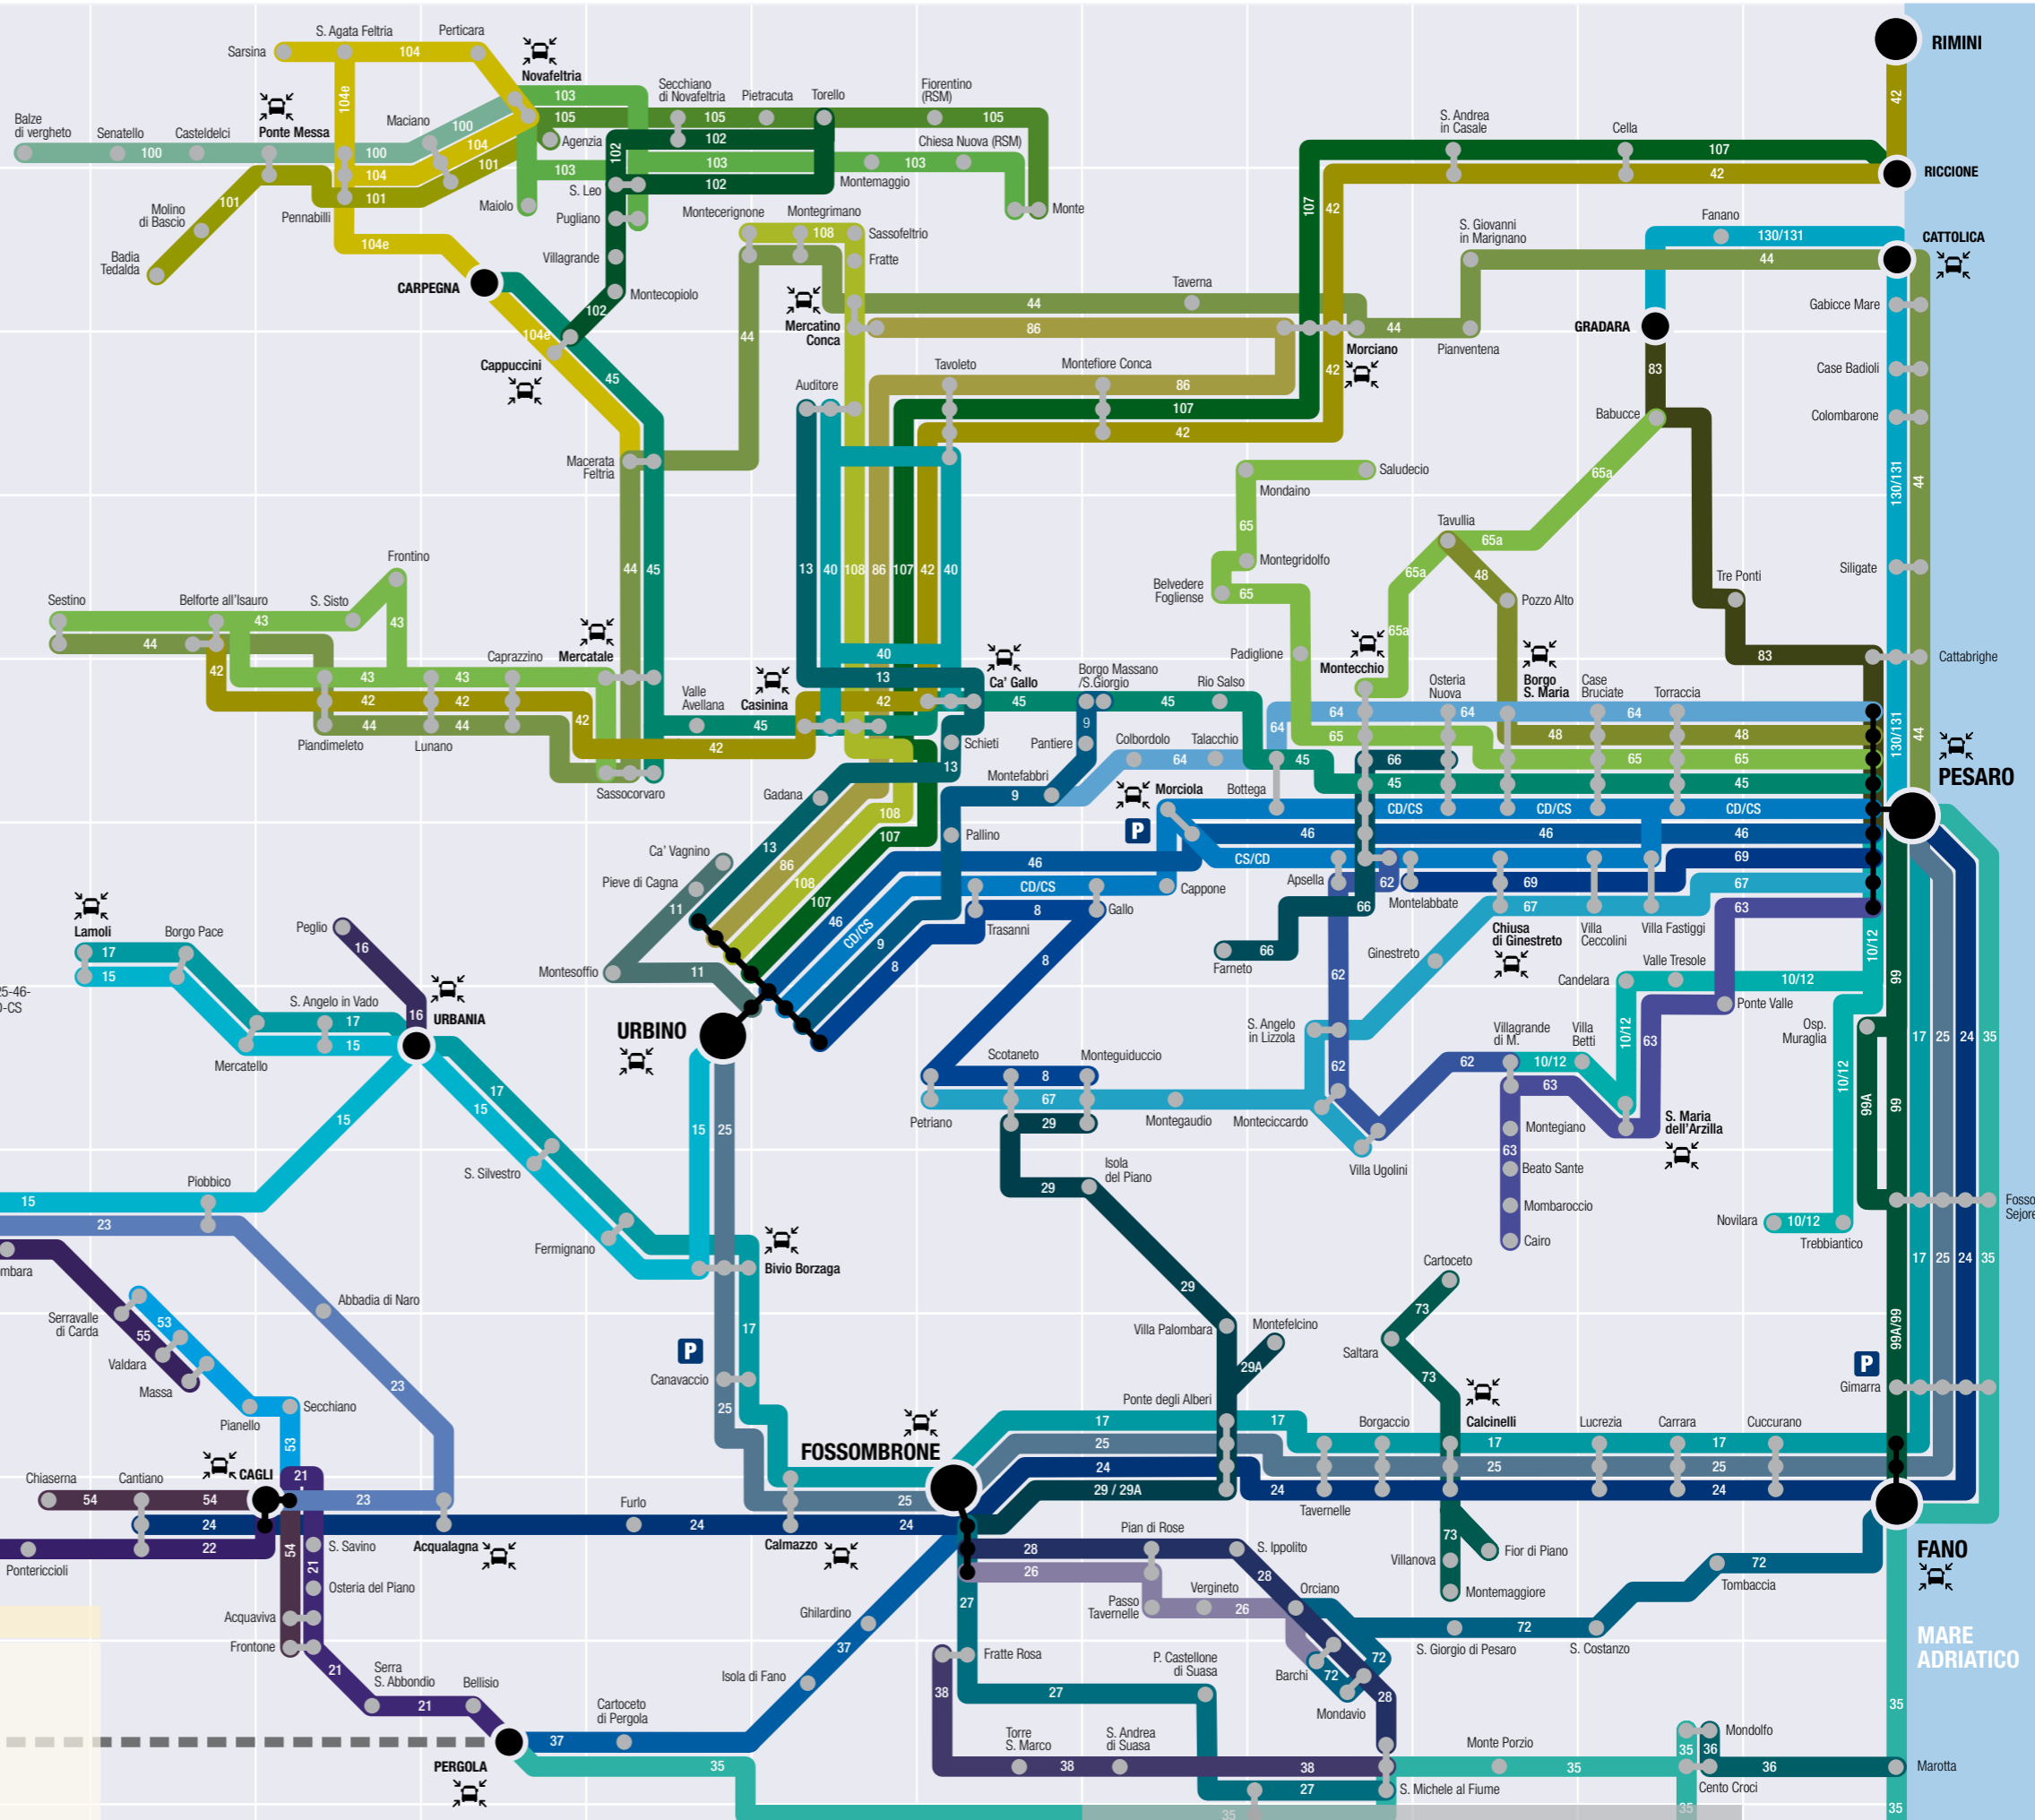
RIMINI
RICCIONE
CATTOLICA
GRADARA
PESARO
FANO
URBINO
URBANIA
FOSSOMBRONE
CAGLI
PERGOLA
CARPEGNA
MARE ADRIATICO

S. Agata Feltria, Perticara, Sarsina, Novafeltria, Balze di vergheto, Senatello, Casteldelci, Ponte Messa, Maciano, Molino di Bascio, Pennabilli, Badia Tedalda, Secchiano di Novafeltria, Pietracuta, Torello, Fiorentino (RSM), Agenzia, S. Leo, Maiolo, Pugliano, Chiesa Nuova (RSM), Montemaggio, Monte, Villagrande, Montecerignone, Montegrimano, Sassofeltrio, Fratte, Montecopiolo, Cappuccini, Mercatino Conca, Taverna, Morciano, Pianventena, S. Andrea in Casale, Cella, Fanano, S. Giovanni in Marignano, Gabicce Mare, Case Badioli, Colombarone, Babucce, Auditore, Tavoleto, Montefiore Conca, Macerata Feltria, Saludecio, Mondaino, Montegridolfo, Belvedere Fogliense, Tavullia, Pozzo Alto, Tre Ponti, Siligate, Cattabrighe, Frontino, Sestino, Belforte all'Isauro, S. Sisto, Caprazzino, Mercatale, Piandimeleto, Lunano, Sassocorvaro, Valle Avellana, Casinina, Ca' Gallo, Borgo Massano /S.Giorgio, Rio Salso, Padiglione, Montecchio, Osteria Nuova, Borgo S. Maria, Case Bruciate, Torraccia, Schieti, Pantiere, Colbordolo, Talacchio, Montefabbri, Morciola, Bottega, Gadana, Pallino, Ca' Vagnino, Pieve di Cagna, Cappone, Apsella, Montelabbate, Gallo, Trasanni, Farneto, Ginestreto, Chiusa di Ginestreto, Villa Ceccolini, Villa Fastiggi, Valle Tresole, Candelara, Ponte Valle, Osp. Muraglia, Lamoli, Borgo Pace, Peglio, S. Angelo in Vado, Mercatello, Montesoffio, S. Angelo in Lizzola, Villagrande di M., Villa Betti, Scotaneto, Monteguiduccio, Petriano, Montegaudio, Monteciccardo, Villa Ugolini, Montegiano, S. Maria dell'Arzilla, Beato Sante, Mombaroccio, Cairo, Isola del Piano, Novilara, Trebbiantico, Fosso Sejore, Piobbico, S. Silvestro, Fermignano, Bivio Borzaga, Abbadia di Naro, Serravalle di Carda, Valdara, Massa, Pianello, Secchiano, Canavaccio, Villa Palombara, Montefelcino, Saltara, Cartoceto, Ponte degli Alberi, Borgaccio, Calcinelli, Lucrezia, Carrara, Cuccurano, Gimarra, Chiaserna, Cantiano, Furlo, Acqualagna, Calmazzo, S. Savino, Osteria del Piano, Acquaviva, Frontone, Serra S. Abbondio, Bellisio, Cartoceto di Pergola, Isola di Fano, Ghilardino, Pian di Rose, S. Ippolito, Tavernelle, Villanova, Fior di Piano, Montemaggiore, Orciano, Vergineto, Passo Tavernelle, Tombaccia, S. Giorgio di Pesaro, S. Costanzo, Fratte Rosa, P. Castellone di Suasa, Barchi, Mondavio, Torre S. Marco, S. Andrea di Suasa, S. Michele al Fiume, Monte Porzio, Mondolfo, Cento Croci, Marotta, Pontericcioli, mbara